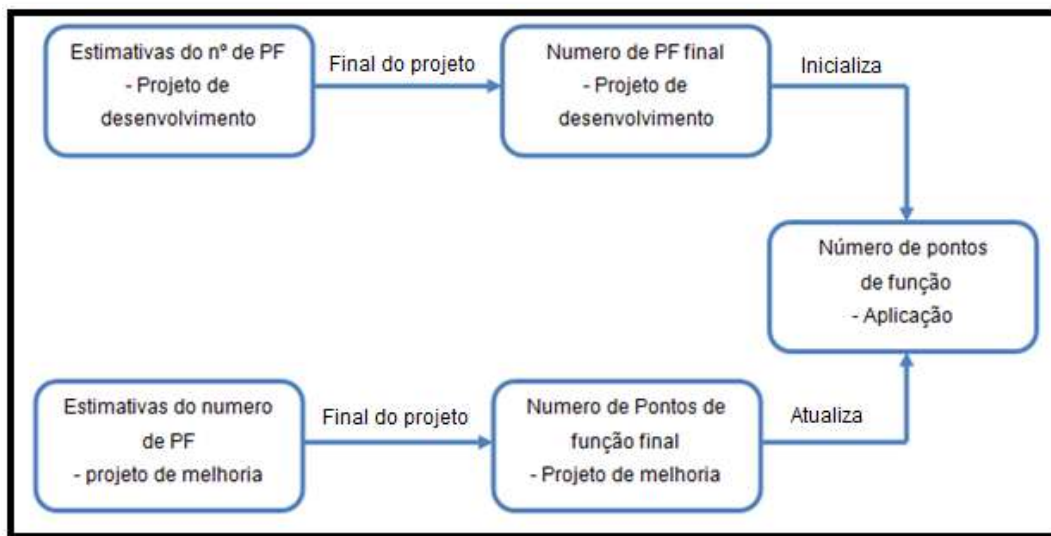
Estimativas do nº de PF
- Projeto de desenvolvimento

Final do projeto

Numero de PF final
- Projeto de desenvolvimento

Inicializa

Número de pontos de função
- Aplicação

Estimativas do numero de PF
- projeto de melhoria

Final do projeto

Numero de Pontos de função final
- Projeto de melhoria

Atualiza